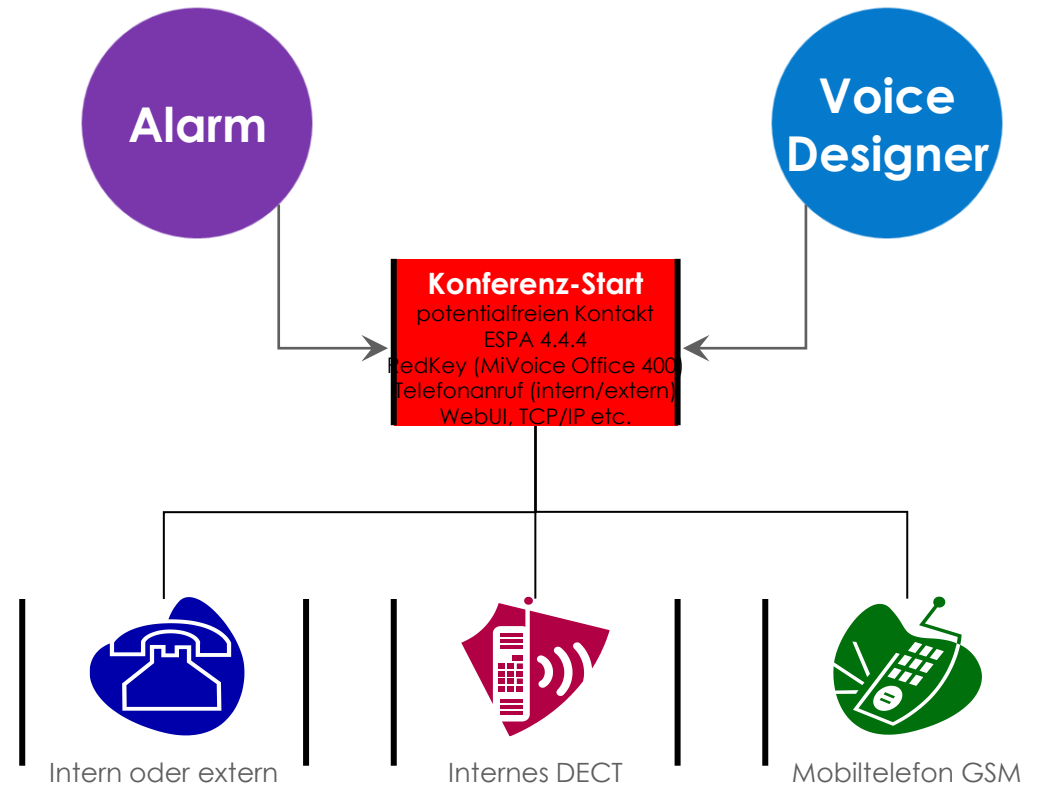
Alarm

Voice Designer

Konferenz-Start
potentialfreien Kontakt
ESPA 4.4.4
RedKey (MiVoice Office 400)
Telefonanruf (intern/extern)
WebUI, TCP/IP etc.

Intern oder extern

Internes DECT

Mobiltelefon GSM